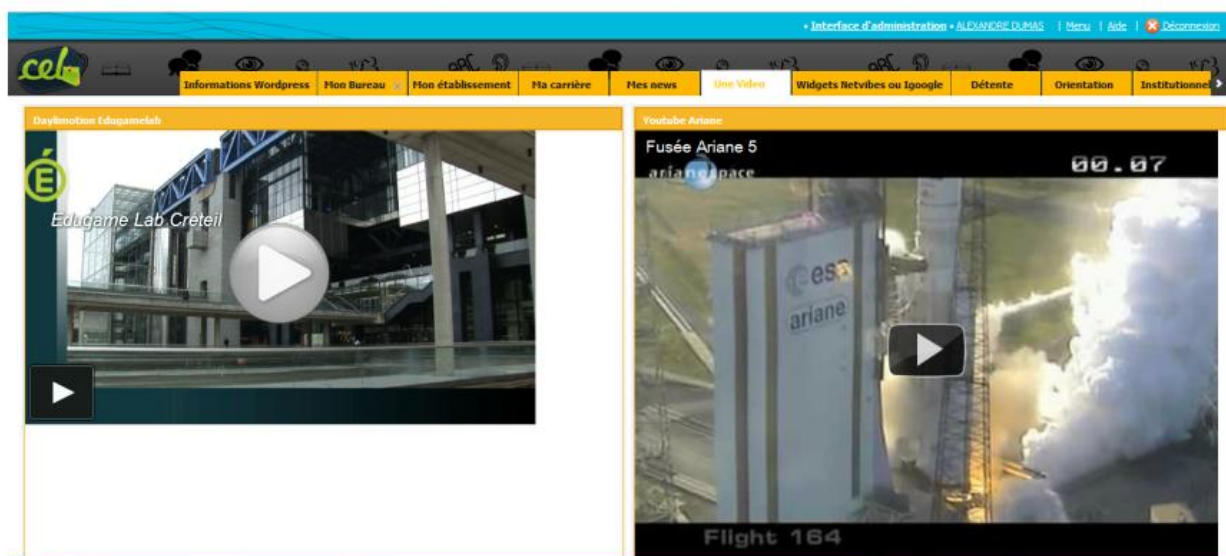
• Interface d'administration • ALEXANDRE DUMAS | Menu | Aide | Déconnexion

cel

Informations Wordpress | Mon Bureau | Mon établissement | Ma carrière | Mes news | Une Video | Widgets Netvibes ou Igoogle | Détente | Orientation | Institutionnel

Daylimotion Edugamelab

É

Edugame Lab Creteil

Youtube Ariane

Fusée Ariane 5

arianespace

00.07

esa

ariane

Flight 164